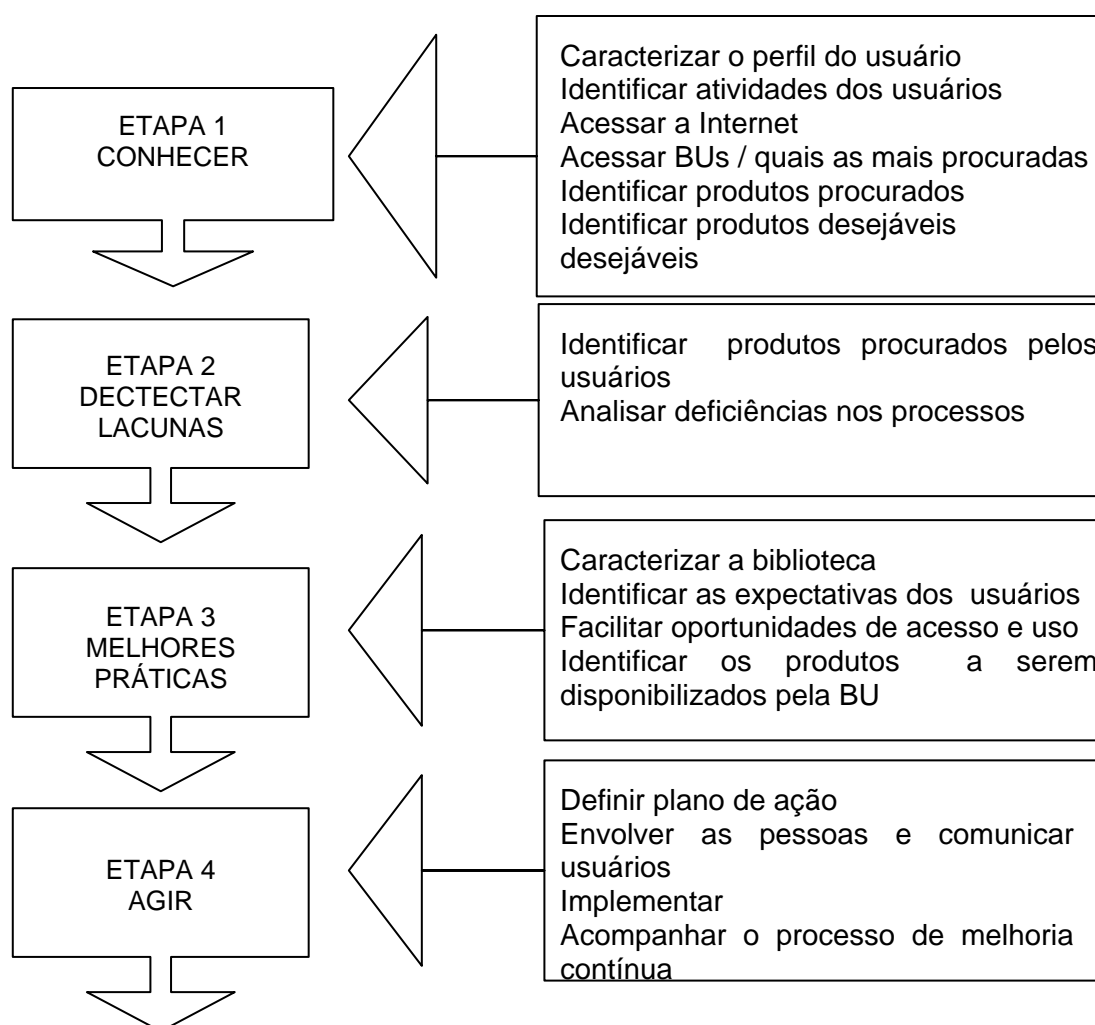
ETAPA 1
CONHECER

Caracterizar o perfil do usuário
Identificar atividades dos usuários
Acessar a Internet
Acessar BUs / quais as mais procuradas
Identificar produtos procurados
Identificar produtos desejáveis
desejáveis

ETAPA 2
DECTECTAR
LACUNAS

Identificar produtos procurados pelos usuários
Analisar deficiências nos processos

ETAPA 3
MELHORES
PRÁTICAS

Caracterizar a biblioteca
Identificar as expectativas dos usuários
Facilitar oportunidades de acesso e uso
Identificar os produtos a serem disponibilizados pela BU

ETAPA 4
AGIR

Definir plano de ação
Envolver as pessoas e comunicar usuários
Implementar
Acompanhar o processo de melhoria contínua